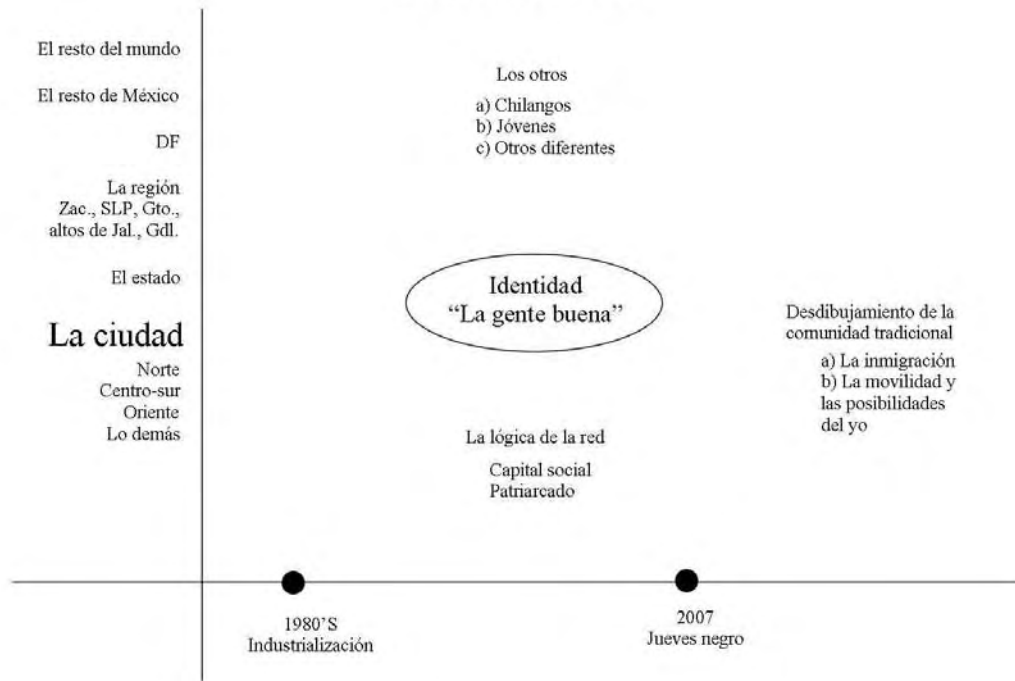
El resto del mundo

El resto de México

DF

La región
Zac., SLP, Gto.,
altos de Jal., Gdl.

El estado

La ciudad

Norte
Centro-sur
Oriente
Lo demás

Los otros

a) Chilangos
b) Jóvenes
c) Otros diferentes

Identidad
"La gente buena"

Desdibujamiento de la comunidad tradicional

a) La inmigración
b) La movilidad y las posibilidades del yo

La lógica de la red

Capital social
Patriarcado

1980'S
Industrialización

2007
Jueves negro